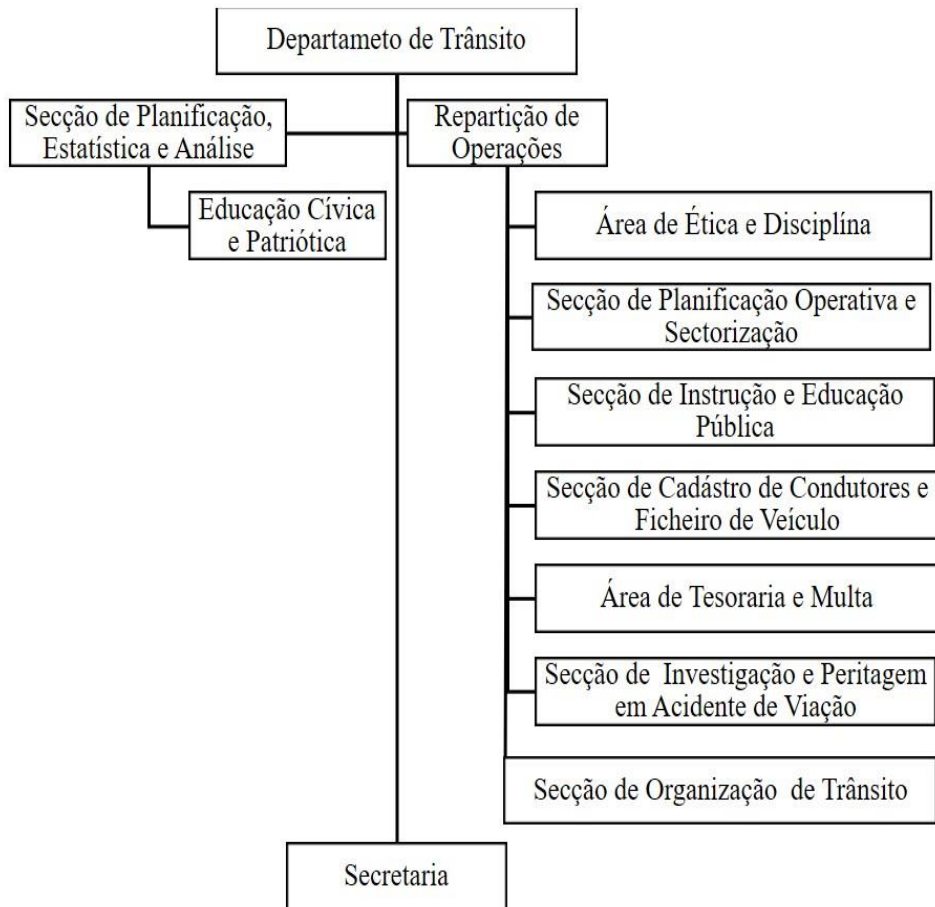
Departameto de Trânsito

Secção de Planificação, Estatística e Análise

Repartição de Operações

Educação Cívica e Patriótica

Área de Ética e Disciplína

Secção de Planificação Operativa e Sectorização

Secção de Instrução e Educação Pública

Secção de Cadástro de Condutores e Ficheiro de Veículo

Área de Tesoraria e Multa

Secção de Investigação e Peritagem em Acidente de Viação

Secção de Organização de Trânsito

Secretaria